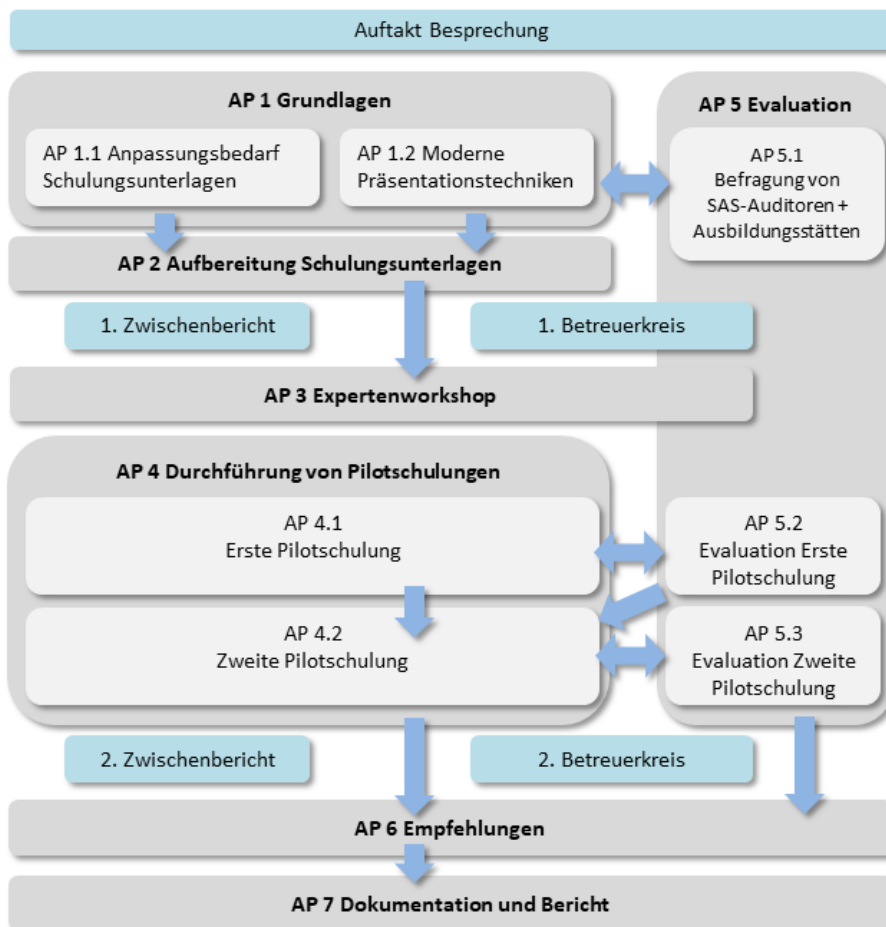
Auftakt Besprechung

AP 1 Grundlagen

AP 1.1 Anpassungsbedarf Schulungsunterlagen

AP 1.2 Moderne Präsentationstechniken

AP 5 Evaluation

AP 5.1 Befragung von SAS-Auditoren + Ausbildungsstätten

AP 2 Aufbereitung Schulungsunterlagen

1. Zwischenbericht

1. Betreuerkreis

AP 3 Expertenworkshop

AP 4 Durchführung von Pilotschulungen

AP 4.1 Erste Pilotschulung

AP 5.2 Evaluation Erste Pilotschulung

AP 4.2 Zweite Pilotschulung

AP 5.3 Evaluation Zweite Pilotschulung

2. Zwischenbericht

2. Betreuerkreis

AP 6 Empfehlungen

AP 7 Dokumentation und Bericht